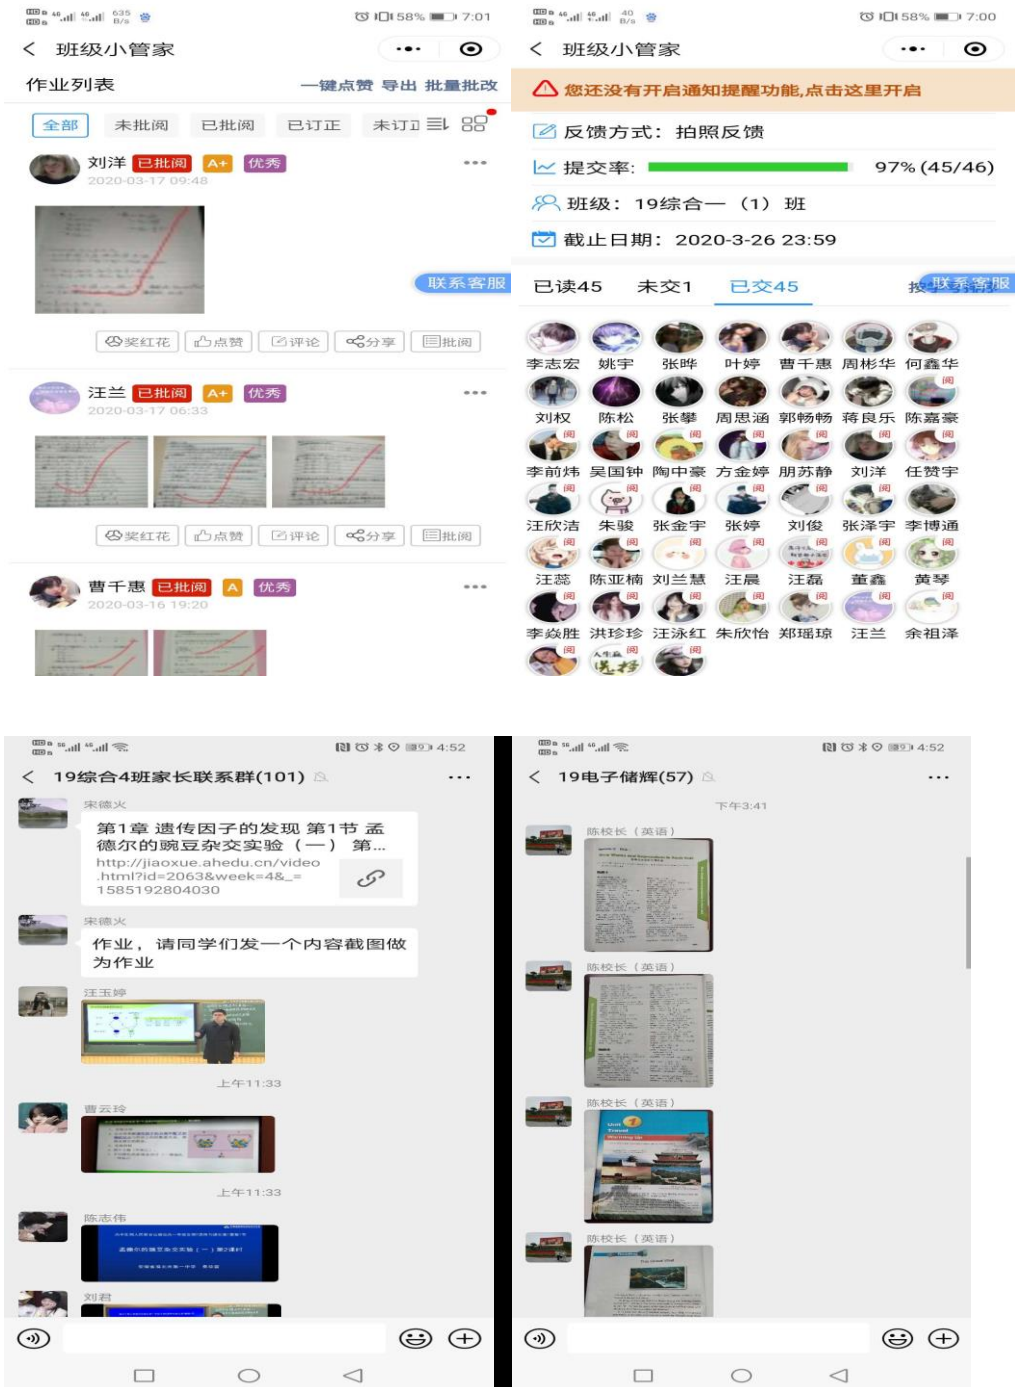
58% 7:01

< 班级小管家

作业列表 一键点赞 导出 批量批改

全部 未批阅 已批阅 已订正 未订正

刘洋 已批阅 A+ 优秀
2020-03-17 09:48

联系客服

奖红花 点赞 评论 分享 批阅

汪兰 已批阅 A+ 优秀
2020-03-17 06:33

奖红花 点赞 评论 分享 批阅

曹千惠 已批阅 A 优秀
2020-03-16 19:20

58% 7:00

< 班级小管家

您还没有开启通知提醒功能,点击这里开启

反馈方式: 拍照反馈

提交率: 97% (45/46)

班级: 19综合一 (1) 班

截止日期: 2020-3-26 23:59

已读45 未交1 已交45 联系客服

李志宏 姚宇 张晔 叶婷 曹千惠 周彬华 何鑫华
刘权 陈松 张攀 周思涵 郭畅畅 蒋良乐 陈嘉豪
李前炜 吴国钟 陶中豪 方金婷 朋苏静 刘洋 任赞宇
汪欣洁 朱骏 张金宇 张婷 刘俊 张泽宇 李博通
汪蕊 陈亚楠 刘兰慧 汪晨 汪磊 董鑫 黄琴
李焱胜 洪珍珍 汪泳红 朱欣怡 郑瑶琼 汪兰 余祖泽

4:52

< 19综合4班家长联系群(101)

宋德火
第1章 遗传因子的发现 第1节 孟德尔的豌豆杂交实验 (一) 第...
http://jiaoxue.ahedu.cn/video.html?id=2063&week=4&_=1585192804030

宋德火
作业, 请同学们发一个内容截图做为作业

汪玉婷

上午11:33

曹云玲

上午11:33

陈志伟

刘君

4:52

< 19电子储辉(57)

下午3:41

陈校长 (英语)

陈校长 (英语)

陈校长 (英语)

陈校长 (英语)